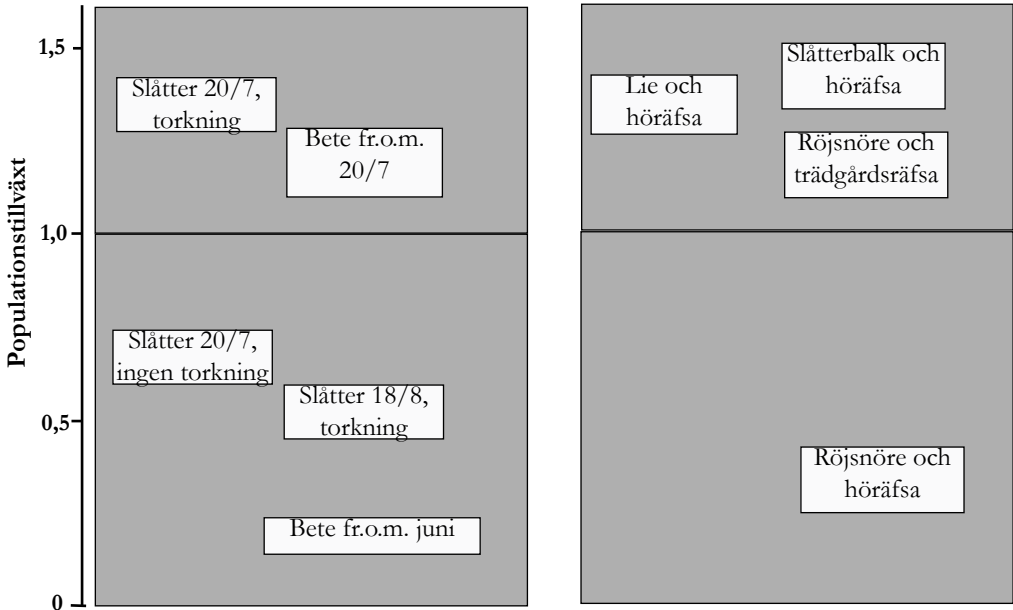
Populationstillväxt

1,5

1,0

0,5

0

Slåtter 20/7, torkning

Bete fr.o.m. 20/7

Slåtter 20/7, ingen torkning

Slåtter 18/8, torkning

Bete fr.o.m. juni

Lie och höräfsa

Slåtterbalk och höräfsa

Röjsnöre och trädgårdsräfsa

Röjsnöre och höräfsa